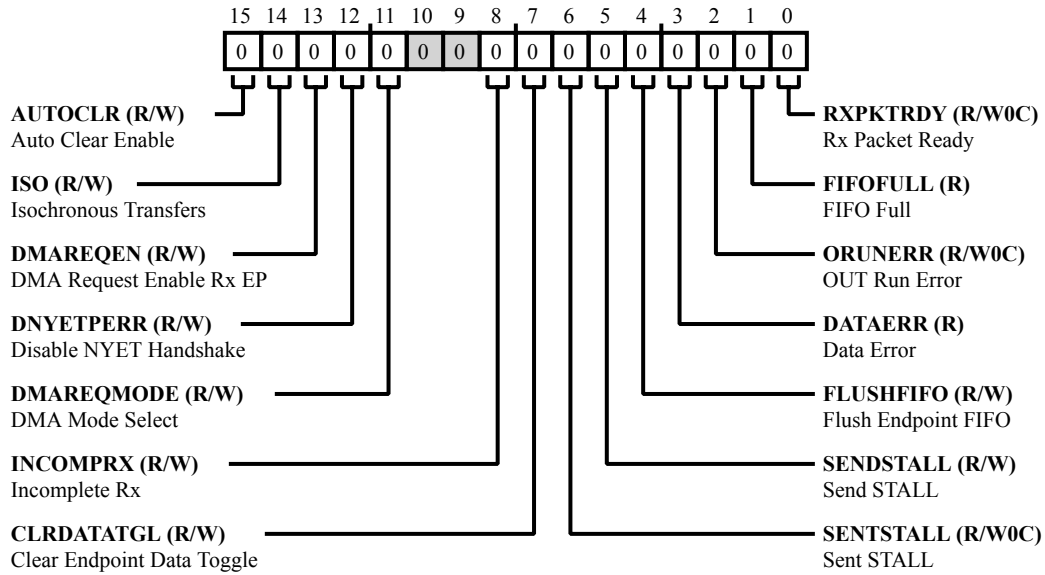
15 14 13 12 11 10 9 8 7 6 5 4 3 2 1 0

| 0 | 0 | 0 | 0 | 0 | 0 | 0 | 0 | 0 | 0 | 0 | 0 | 0 | 0 | 0 | 0 |

**AUTOCLR (R/W)**
Auto Clear Enable

**ISO (R/W)**
Isochronous Transfers

**DMAREQEN (R/W)**
DMA Request Enable Rx EP

**DNYETPERR (R/W)**
Disable NYET Handshake

**DMAREQMODE (R/W)**
DMA Mode Select

**INCOMPRX (R/W)**
Incomplete Rx

**CLRDATATGL (R/W)**
Clear Endpoint Data Toggle

**RXPKTRDY (R/W0C)**
Rx Packet Ready

**FIFOFULL (R)**
FIFO Full

**ORUNERR (R/W0C)**
OUT Run Error

**DATAERR (R)**
Data Error

**FLUSHFIFO (R/W)**
Flush Endpoint FIFO

**SENDSTALL (R/W)**
Send STALL

**SENTSTALL (R/W0C)**
Sent STALL